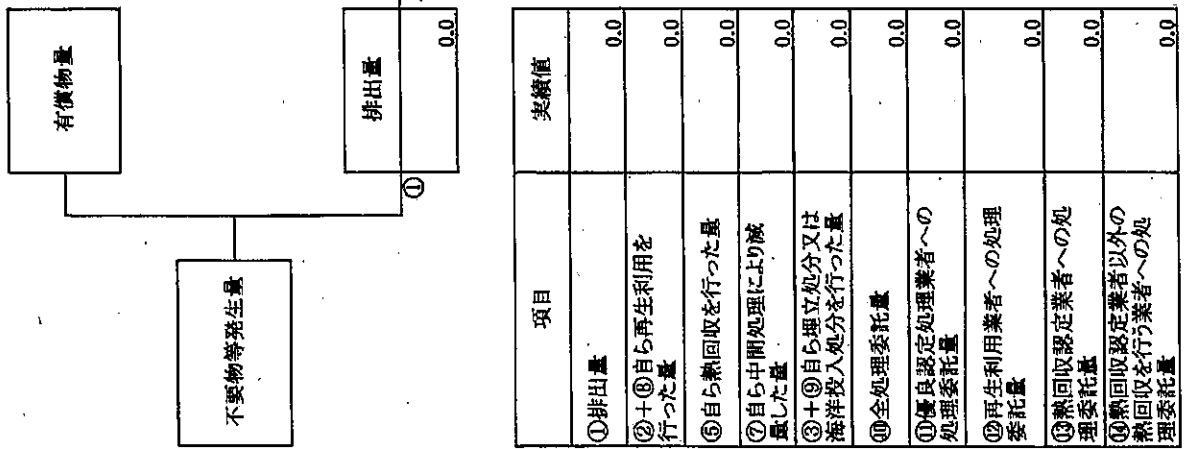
有償物量

排出量
0.0

①

不要物等発生量

| 項目 | 実績値 |
|---|---|
| ①排出量 | 0.0 |
| ②+⑧自ら再生利用を行った量 | 0.0 |
| ⑥自ら熱回収を行った量 | 0.0 |
| ⑦自ら中間処理により減量した量 | 0.0 |
| ③+⑨自ら埋立処分又は海洋投入処分を行った量 | 0.0 |
| ⑩全処理委託量 | 0.0 |
| ⑪優良認定処理業者への処理委託量 | 0.0 |
| ⑫再生利用業者への処理委託量 | 0.0 |
| ⑬熱回収認定業者への処理委託量 | 0.0 |
| ⑭熱回収認定業者以外の熱回収を行う業者への処理委託量 | 0.0 |